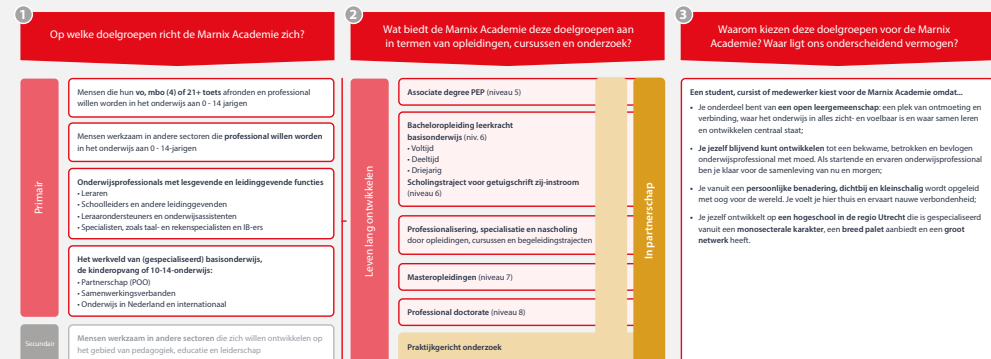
1
Op welke doelgroepen richt de Marnix Academie zich?

2
Wat biedt de Marnix Academie deze doelgroepen aan in termen van opleidingen, cursussen en onderzoek?

3
Waarom kiezen deze doelgroepen voor de Marnix Academie? Waar ligt ons onderscheidend vermogen?

Primair

Mensen die hun **vo, mbo (4) of 21+ toets** afronden en professional willen worden in het onderwijs aan 0 - 14 jarigen

Mensen werkzaam in andere sectoren die **professional willen worden** in het onderwijs aan 0 - 14-jarigen

**Onderwijsprofessionals met lesgevende en leidinggevende functies**
• Leraren
• Schoolleiders en andere leidinggevenden
• Leraarondersteuners en onderwijsassistenten
• Specialisten, zoals taal- en rekenspecialisten en IB-ers

**Het werkveld van (gespecialiseerd) basisonderwijs, de kinderopvang of 10-14-onderwijs:**
• Partnerschap (POO)
• Samenwerkingsverbanden
• Onderwijs in Nederland en internationaal

Secundair

**Mensen werkzaam in andere sectoren** die zich willen ontwikkelen op het gebied van pedagogiek, educatie en leiderschap

Leven lang ontwikkelen

**Associate degree PEP** (niveau 5)

**Bacheloropleiding leerkracht basisonderwijs** (niv. 6)
• Voltijd
• Deeltijd
• Driejarig
**Scholingstraject voor getuigschrift zij-instroom** (niveau 6)

**Professionalisering, specialisatie en nascholing** door opleidingen, cursussen en begeleidingstrajecten

**Masteropleidingen** (niveau 7)

**Professional doctorate** (niveau 8)

**Praktijkgericht onderzoek**

In partnerschap

**Een student, cursist of medewerker kiest voor de Marnix Academie omdat...**
• Je onderdeel bent van **een open leergemeenschap**: een plek van ontmoeting en verbinding, waar het onderwijs in alles zicht- en voelbaar is en waar samen leren en ontwikkelen centraal staat;
• **Je jezelf blijvend kunt ontwikkelen** tot een bekwame, betrokken en bevlogen onderwijsprofessional met moed. Als startende en ervaren onderwijsprofessional ben je klaar voor de samenleving van nu en morgen;
• Je vanuit een **persoonlijke benadering, dichtbij en kleinschalig** wordt opgeleid met oog voor de wereld. Je voelt je hier thuis en ervaart nauwe verbondenheid;
• Je jezelf ontwikkelt op **een hogeschool in de regio Utrecht** die is gespecialiseerd vanuit een **monosecterale karakter**, een **breed palet** aanbiedt en een **groot netwerk** heeft.